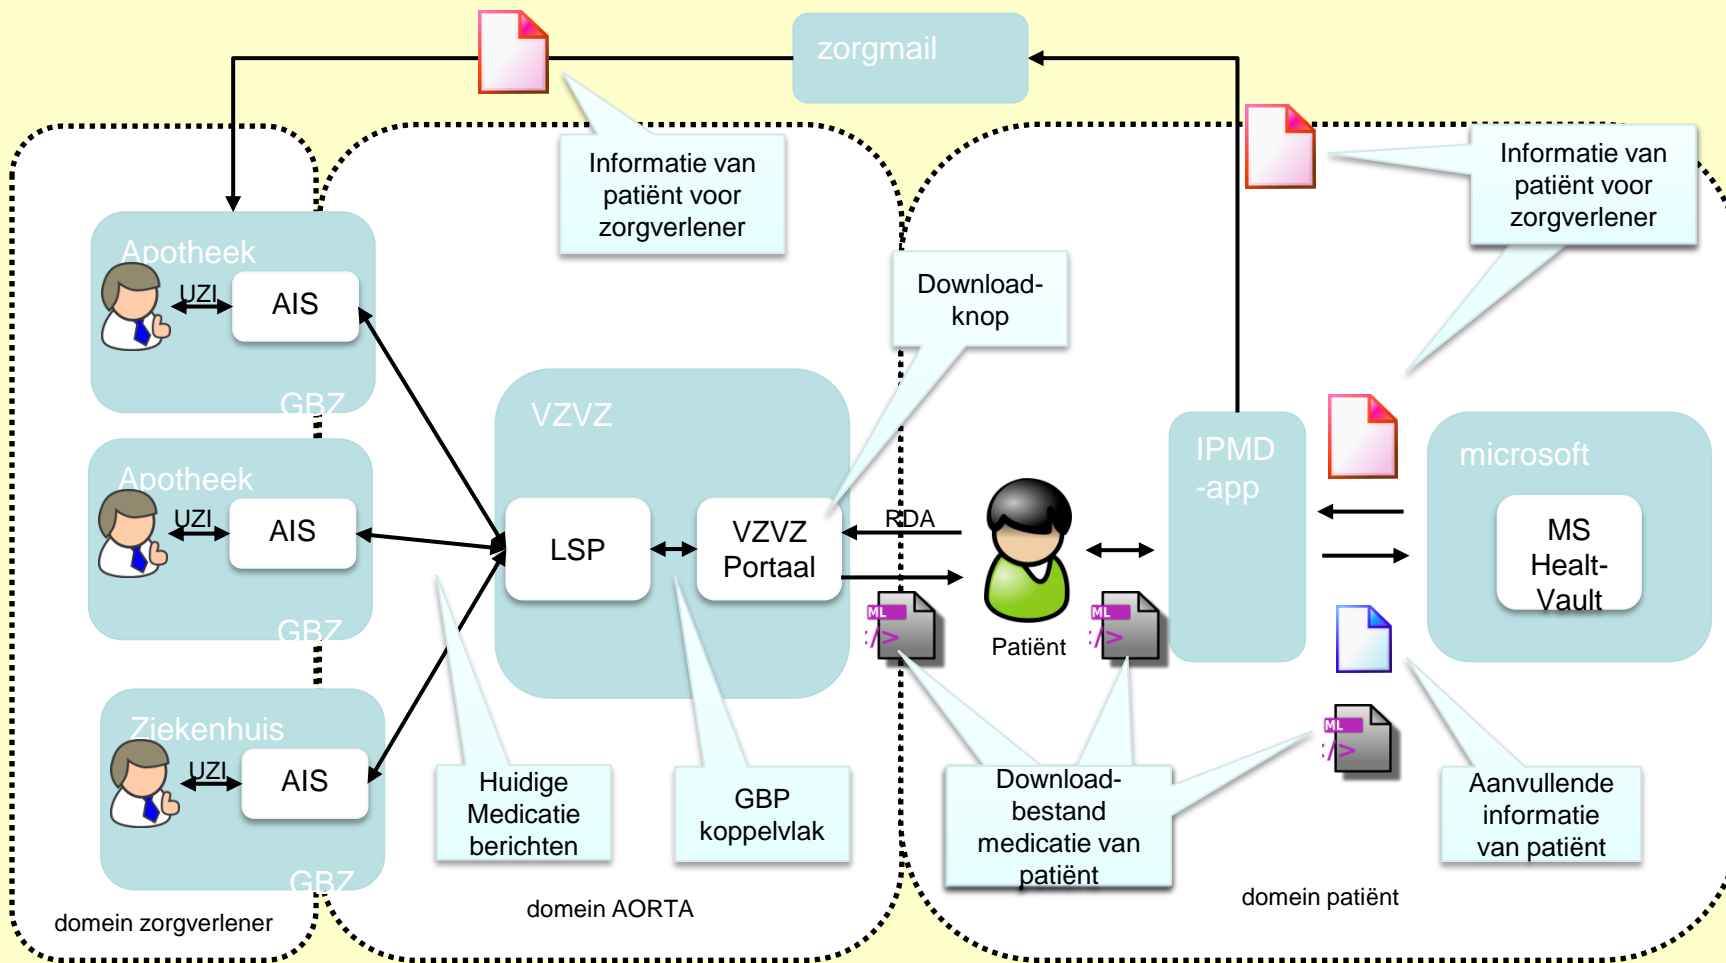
zorgmail

Informatie van patiënt voor zorgverlener

Informatie van patiënt voor zorgverlener

Apotheek
UZI
AIS
GBZ

Apotheek
UZI
AIS
GBZ

Ziekenhuis
UZI
AIS
GBZ

Download-knop

VZVZ
LSP
VZVZ Portaal

RDA

Patiënt

IPMD -app

microsoft
MS Healt-Vault

ML
</>

ML
</>

ML
</>

Huidige Medicatie berichten

GBP koppelvlak

Download-bestand medicatie van patiënt

Aanvullende informatie van patiënt

domein zorgverlener

domein AORTA

domein patiënt